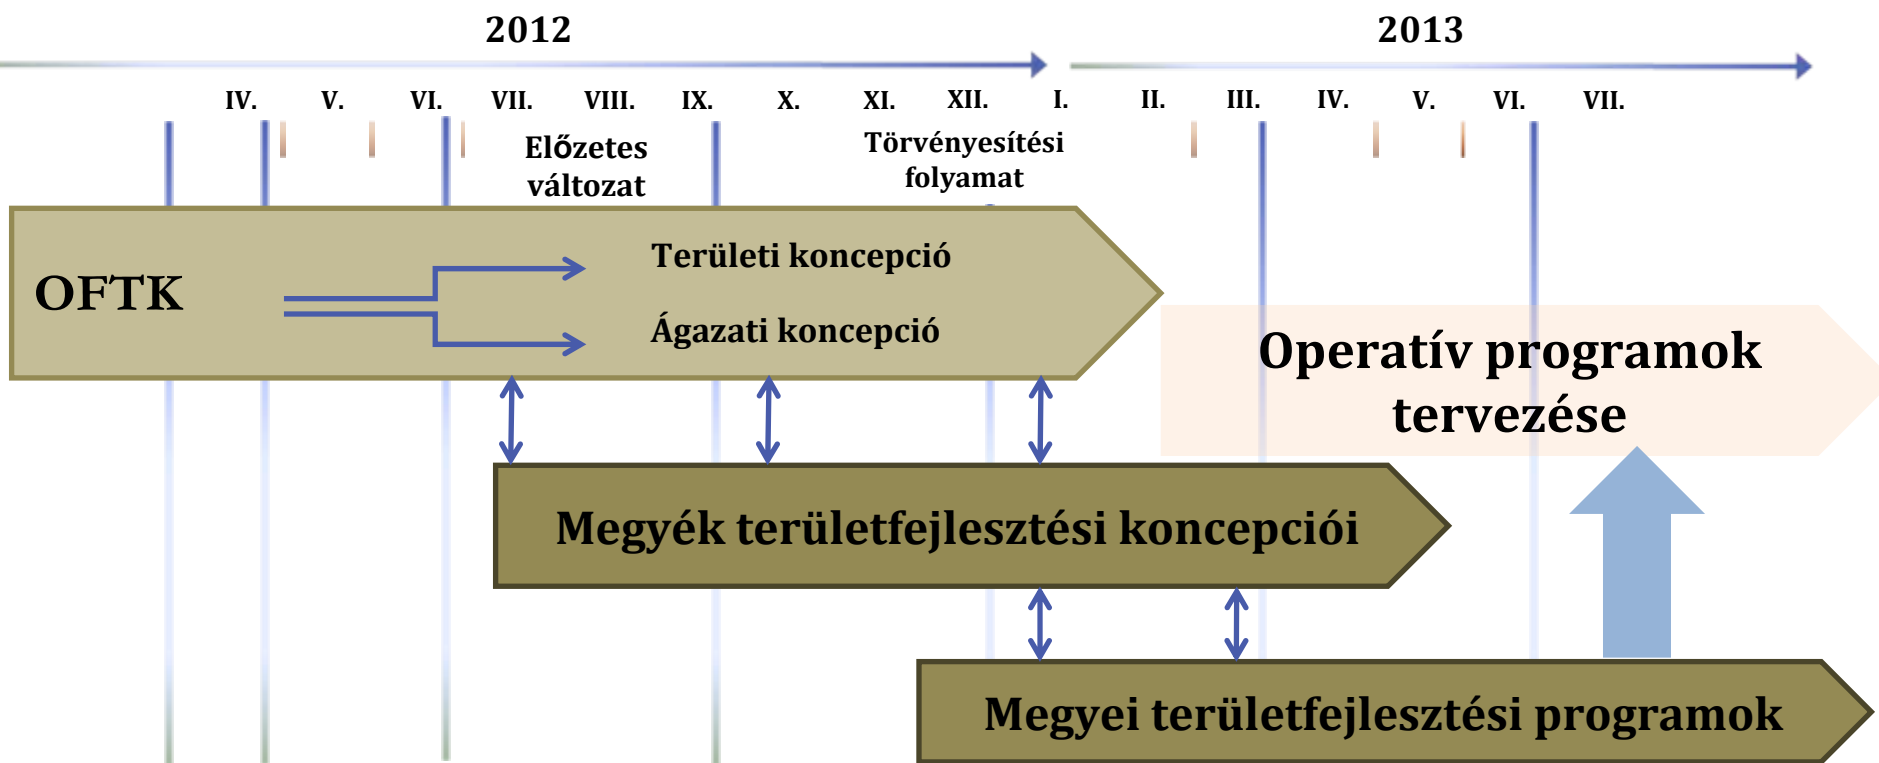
2012

2013

IV. V. VI. VII. VIII. IX. X. XI. XII. I. II. III. IV. V. VI. VII.

Előzetes változat

Törvényesítési folyamat

OFTK

Területi koncepció

Ágazati koncepció

Operatív programok tervezése

Megyék területfejlesztési koncepciói

Megyei területfejlesztési programok